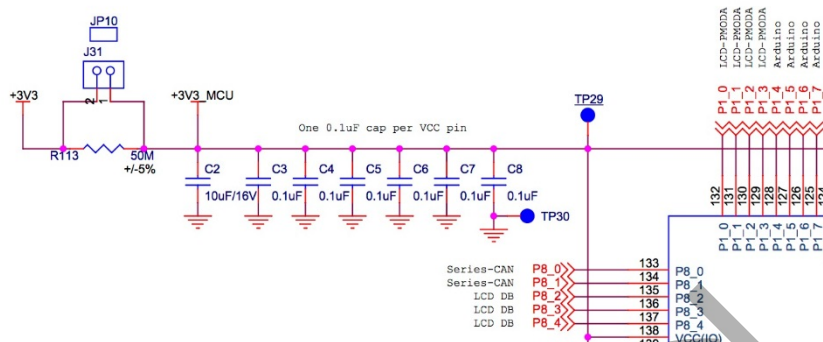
JP10
J31
2 1
+3V3
+3V3_MCU
TP29
One 0.1uF cap per VCC pin
R113
50M
+/-5%
C2
10uF/16V
C3
0.1uF
C4
0.1uF
C5
0.1uF
C6
0.1uF
C7
0.1uF
C8
0.1uF
TP30

LCD-PMODA
LCD-PMODA
LCD-PMODA
LCD-PMODA
Arduino
Arduino
Arduino
Arduino
P1_0
P1_1
P1_2
P1_3
P1_4
P1_5
P1_6
P1_7
132
131
130
129
128
127
126
125
P1_0
P1_1
P1_2
P1_3
P1_4
P1_5
P1_6
P1_7

Series-CAN P8_0 133 P8_0
Series-CAN P8_1 134 P8_1
LCD DB P8_2 135 P8_2
LCD DB P8_3 136 P8_3
LCD DB P8_4 137 P8_4
138 VCC(IO)